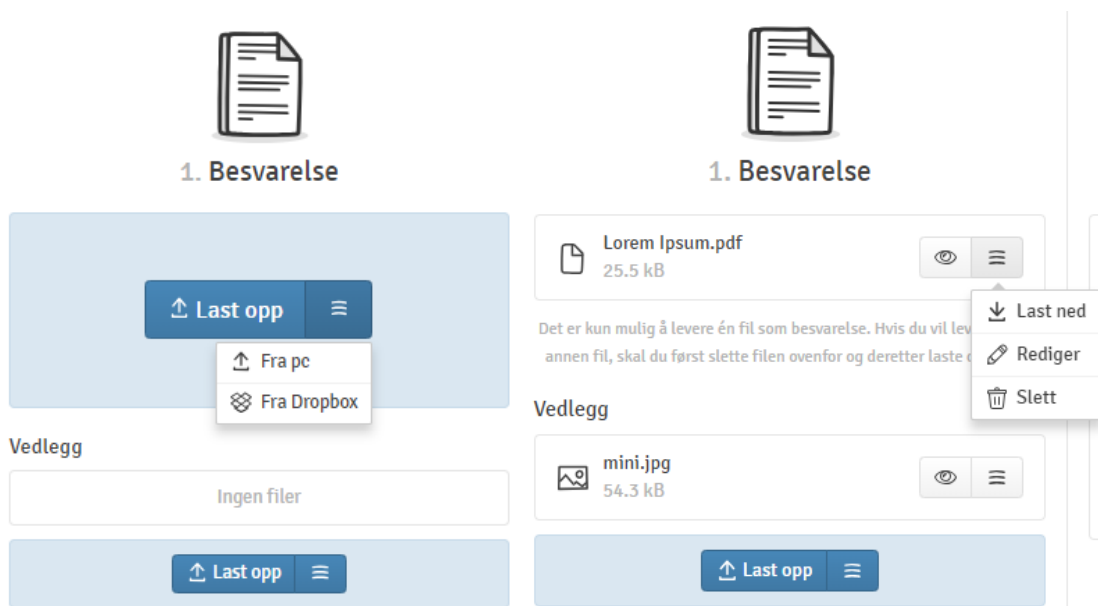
1. Besvarelse

Last opp

Fra pc

Fra Dropbox

Vedlegg

Ingen filer

Last opp

1. Besvarelse

Lorem Ipsum.pdf
25.5 kB

Last ned

Rediger

Slett

Det er kun mulig å levere én fil som besvarelse. Hvis du vil lev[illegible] annen fil, skal du først slette filen ovenfor og deretter laste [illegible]

Vedlegg

mini.jpg
54.3 kB

Last opp